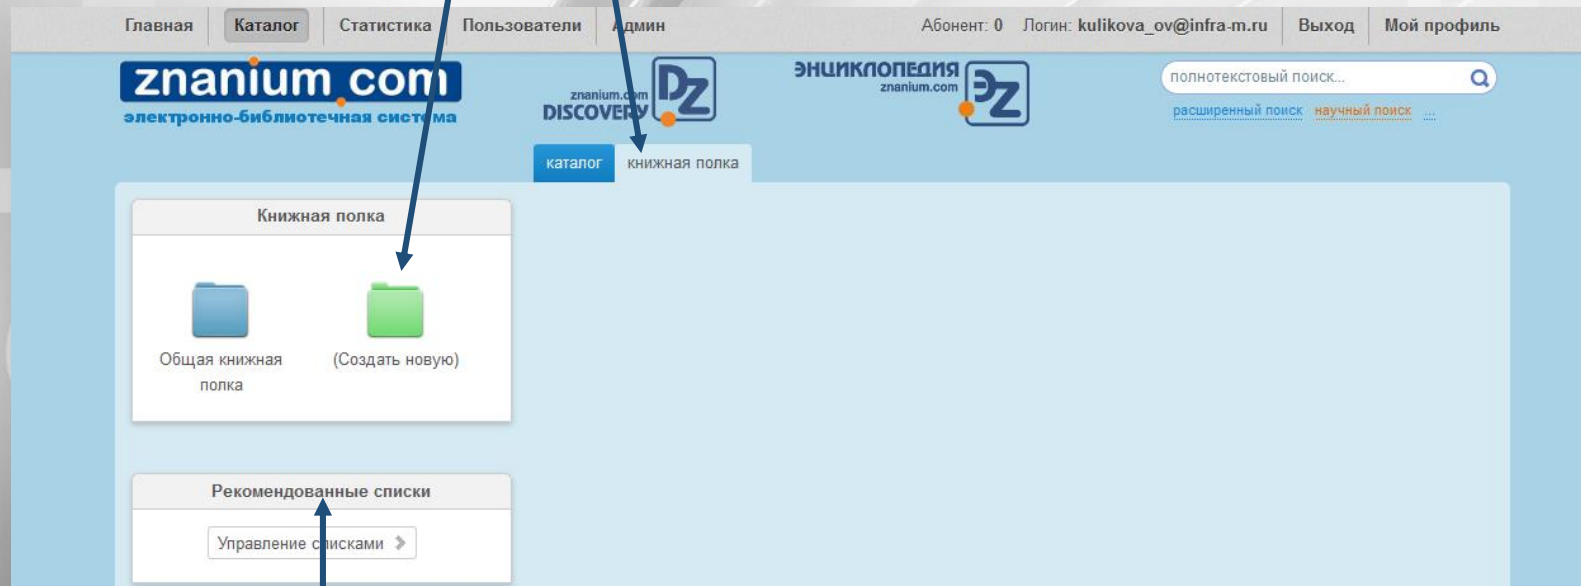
Главная Каталог Статистика Пользователи Админ Абонент: 0 Логин: kulikova_ov@infra-m.ru Выход Мой профиль

znanium.com
электронно-библиотечная система

znanium.com DISCOVERY DZ

ЭНЦИКЛОПЕДИЯ znanium.com ЭZ

полнотекстовый поиск...
расширенный поиск научный поиск ...

каталог книжная полка

Книжная полка

Общая книжная полка

(Создать новую)

Рекомендованные списки

Управление списками